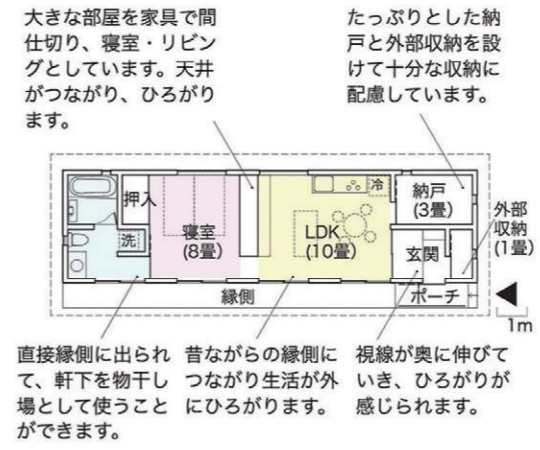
大きな部屋を家具で間仕切り、寝室・リビングとしています。天井がつながり、ひろがります。

たっぷりとした納戸と外部収納を設けて十分な収納に配慮しています。

押入

洗

寝室
(8畳)

LDK
(10畳)

冷

納戸
(3畳)

外部収納
(1畳)

玄関

縁側

ポーチ

1m

直接縁側に出られて、軒下を物干し場として使うことができます。

昔ながらの縁側につながり生活が外にひろがります。

視線が奥に伸びていき、ひろがりが感じられます。